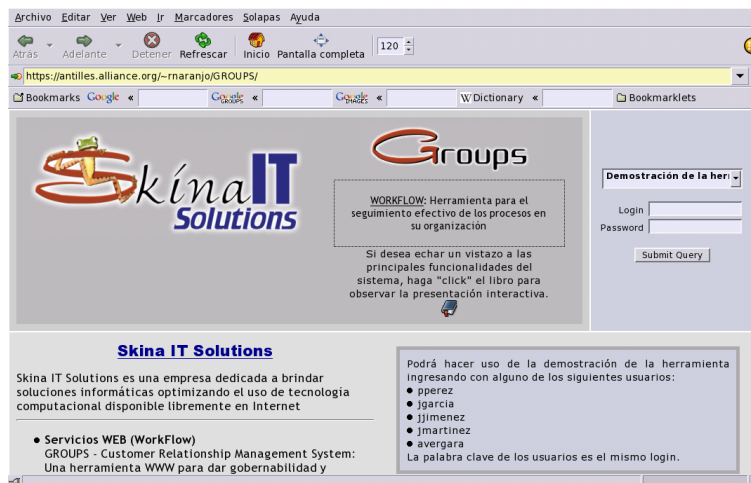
Archivo Editar Ver Web Ir Marcadores Solapas Ayuda

Atrás Adelante Detener Refrescar Inicio Pantalla completa 120

https://antilles.alliance.org/~rnaranjo/GROUPS/

Bookmarks Google « Google GROUPS « Google IMAGES « W Dictionary « Bookmarklets

SkínaIT Solutions

Groups

WORKFLOW: Herramienta para el seguimiento efectivo de los procesos en su organización

Si desea echar un vistazo a las principales funcionalidades del sistema, haga "click" el libro para observar la presentación interactiva.

Demostración de la herr

Login
Password

Submit Query

Skina IT Solutions

Skina IT Solutions es una empresa dedicada a brindar soluciones informáticas optimizando el uso de tecnología computacional disponible libremente en Internet

• Servicios WEB (WorkFlow)
GROUPS - Customer Relationship Management System: Una herramienta WWW para dar gobernabilidad y

Podrá hacer uso de la demostración de la herramienta ingresando con alguno de los siguientes usuarios:
• pperez
• jgarcia
• jjimenez
• jmartinez
• avergara
La palabra clave de los usuarios es el mismo login.